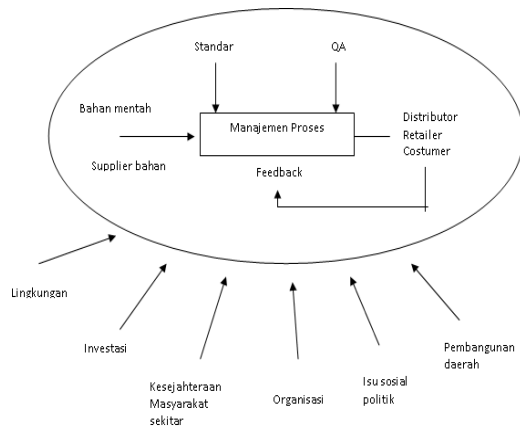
Standar

QA

Bahan mentah

Manajemen Proses

Distributor
Retailer
Costumer

Supplier bahan

Feedback

Lingkungan

Investasi

Kesejahteraan Masyarakat sekitar

Organisasi

Isu sosial politik

Pembangunan daerah